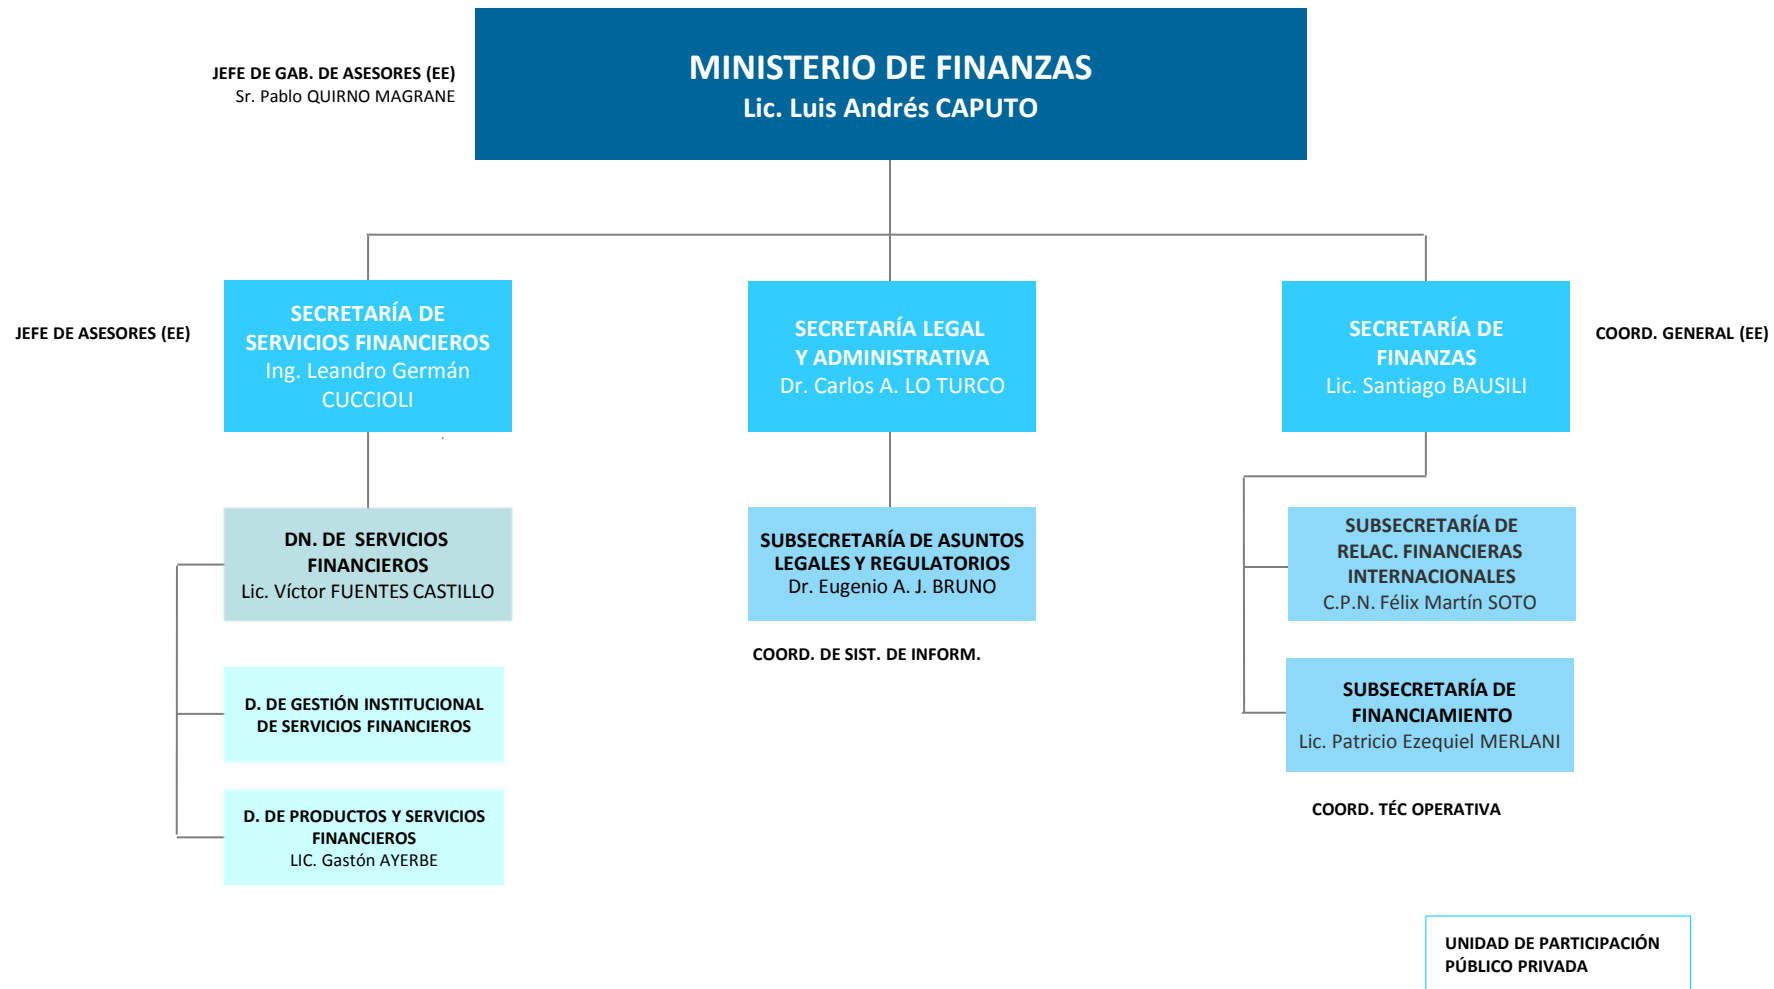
JEFE DE GAB. DE ASESORES (EE)
Sr. Pablo QUIRNO MAGRANE

MINISTERIO DE FINANZAS
Lic. Luis Andrés CAPUTO

JEFE DE ASESORES (EE)

SECRETARÍA DE SERVICIOS FINANCIEROS
Ing. Leandro Germán CUCCIOLI

SECRETARÍA LEGAL Y ADMINISTRATIVA
Dr. Carlos A. LO TURCO

SECRETARÍA DE FINANZAS
Lic. Santiago BAUSILI

COORD. GENERAL (EE)

DN. DE SERVICIOS FINANCIEROS
Lic. Víctor FUENTES CASTILLO

SUBSECRETARÍA DE ASUNTOS LEGALES Y REGULATORIOS
Dr. Eugenio A. J. BRUNO

SUBSECRETARÍA DE RELAC. FINANCIERAS INTERNACIONALES
C.P.N. Félix Martín SOTO

COORD. DE SIST. DE INFORM.

D. DE GESTIÓN INSTITUCIONAL DE SERVICIOS FINANCIEROS

SUBSECRETARÍA DE FINANCIAMIENTO
Lic. Patricio Ezequiel MERLANI

D. DE PRODUCTOS Y SERVICIOS FINANCIEROS
LIC. Gastón AYERBE

COORD. TÉC OPERATIVA

UNIDAD DE PARTICIPACIÓN PÚBLICO PRIVADA